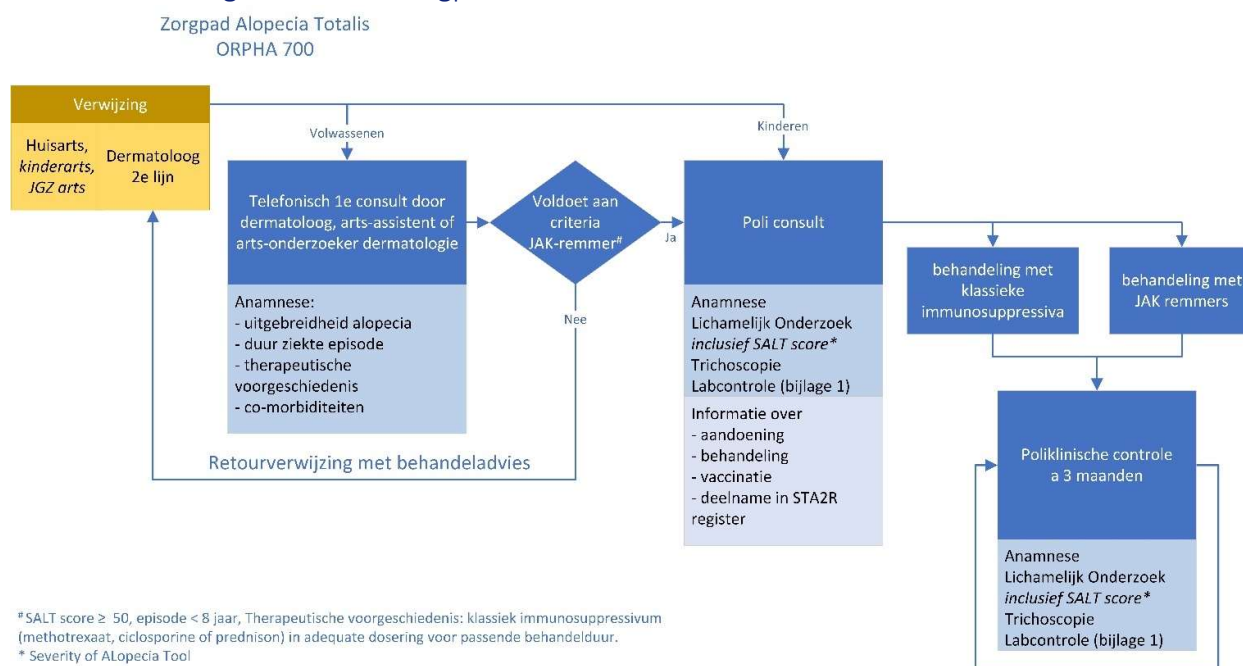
Zorgpad Alopecia Totalis
ORPHA 700

Verwijzing

Huisarts, *kinderarts*, *JGZ arts*

Dermatoloog 2e lijn

Volwassenen

Kinderen

Telefonisch 1e consult door dermatoloog, arts-assistent of arts-onderzoeker dermatologie

Anamnese:
- uitgebreidheid alopecia
- duur ziekte episode
- therapeutische voorgeschiedenis
- co-morbiditeiten

Voldoet aan criteria JAK-remmer#

Ja

Nee

Retourverwijzing met behandeladvies

Poli consult

Anamnese
Lichamelijk Onderzoek
*inclusief SALT score**
Trichoscopie
Labcontrole (bijlage 1)

Informatie over
- aandoening
- behandeling
- vaccinatie
- deelname in STA2R register

behandeling met klassieke immunosuppressiva

behandeling met JAK remmers

Poliklinische controle a 3 maanden

Anamnese
Lichamelijk Onderzoek
*inclusief SALT score**
Trichoscopie
Labcontrole (bijlage 1)

#SALT score ≥ 50, episode < 8 jaar, Therapeutische voorgeschiedenis: klassiek immunosuppressivum (methotrexaat, ciclosporine of prednison) in adequate dosering voor passende behandelduur.
* Severity of ALopecia Tool